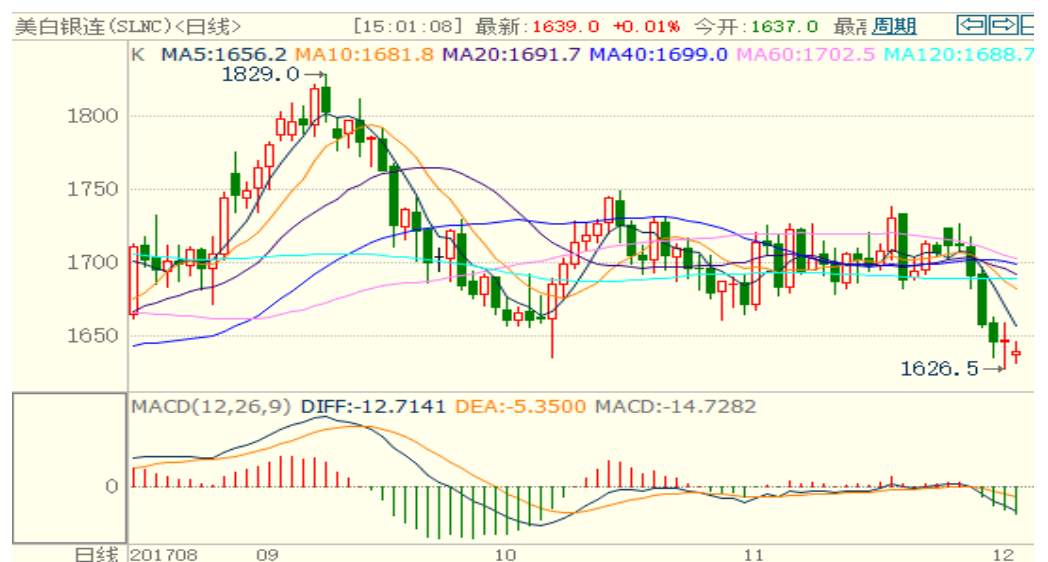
美白银连(SLNC)<日线>　[15:01:08] 最新:1639.0 +0.01% 今开:1637.0 最高 周期

K MA5:1656.2 MA10:1681.8 MA20:1691.7 MA40:1699.0 MA60:1702.5 MA120:1688.7

1829.0

1800
1750
1700
1650

1626.5

MACD(12,26,9) DIFF:-12.7141 DEA:-5.3500 MACD:-14.7282

0

日线 201708 09 10 11 12